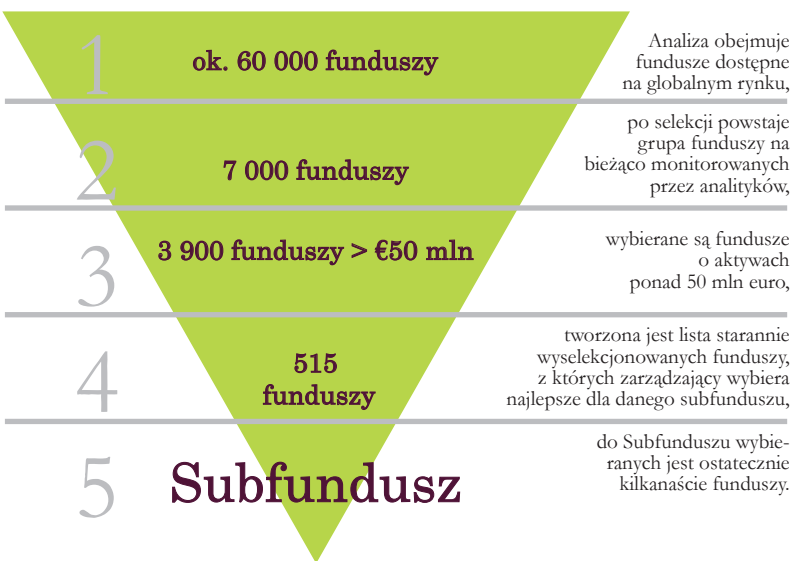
1 ok. 60 000 funduszy

Analiza obejmuje fundusze dostępne na globalnym rynku,

2 7 000 funduszy

po selekcji powstaje grupa funduszy na bieżąco monitorowanych przez analityków,

3 3 900 funduszy > €50 mln

wybierane są fundusze o aktywach ponad 50 mln euro,

4 515 funduszy

tworzona jest lista starannie wyselekcjonowanych funduszy, z których zarządzający wybiera najlepsze dla danego subfunduszu,

5 Subfundusz

do Subfunduszu wybieranych jest ostatecznie kilkanaście funduszy.